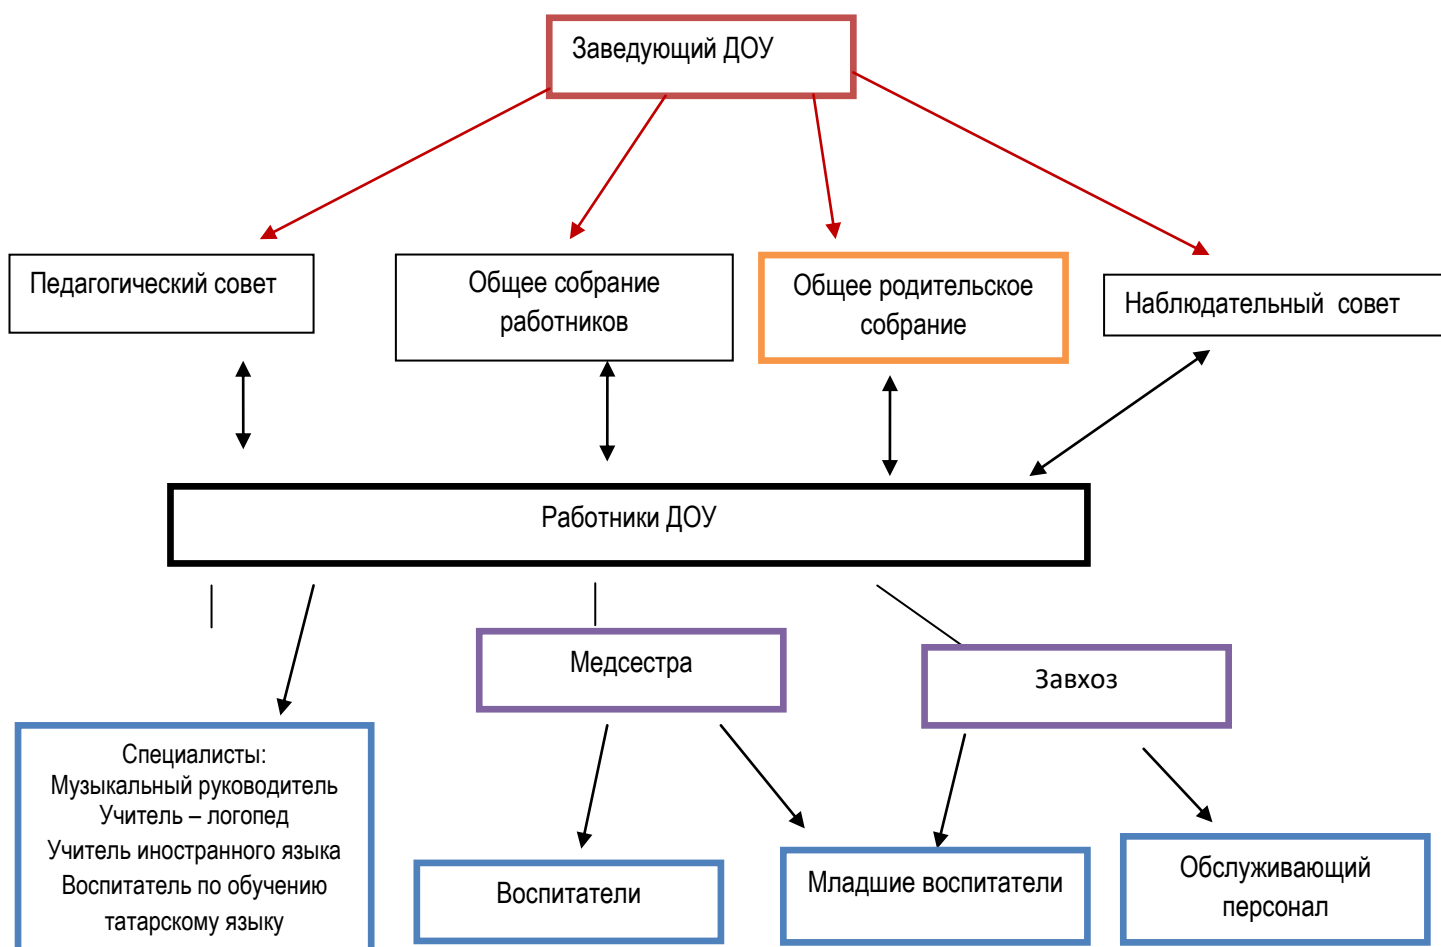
Заведующий ДОУ

Педагогический совет

Общее собрание работников

Общее родительское собрание

Наблюдательный совет

Работники ДОУ

Медсестра

Завхоз

Специалисты:
Музыкальный руководитель
Учитель – логопед
Учитель иностранного языка
Воспитатель по обучению татарскому языку

Воспитатели

Младшие воспитатели

Обслуживающий персонал